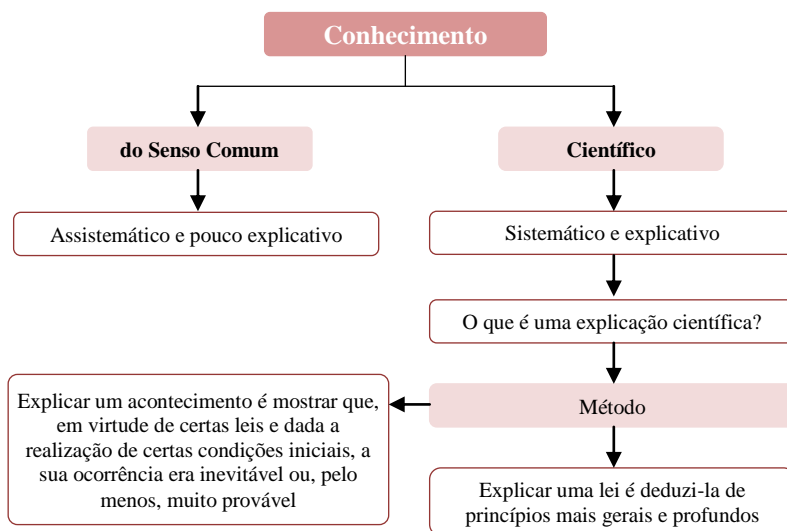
Conhecimento

do Senso Comum

Científico

Assistemático e pouco explicativo

Sistemático e explicativo

O que é uma explicação científica?

Explicar um acontecimento é mostrar que, em virtude de certas leis e dada a realização de certas condições iniciais, a sua ocorrência era inevitável ou, pelo menos, muito provável

Método

Explicar uma lei é deduzi-la de princípios mais gerais e profundos